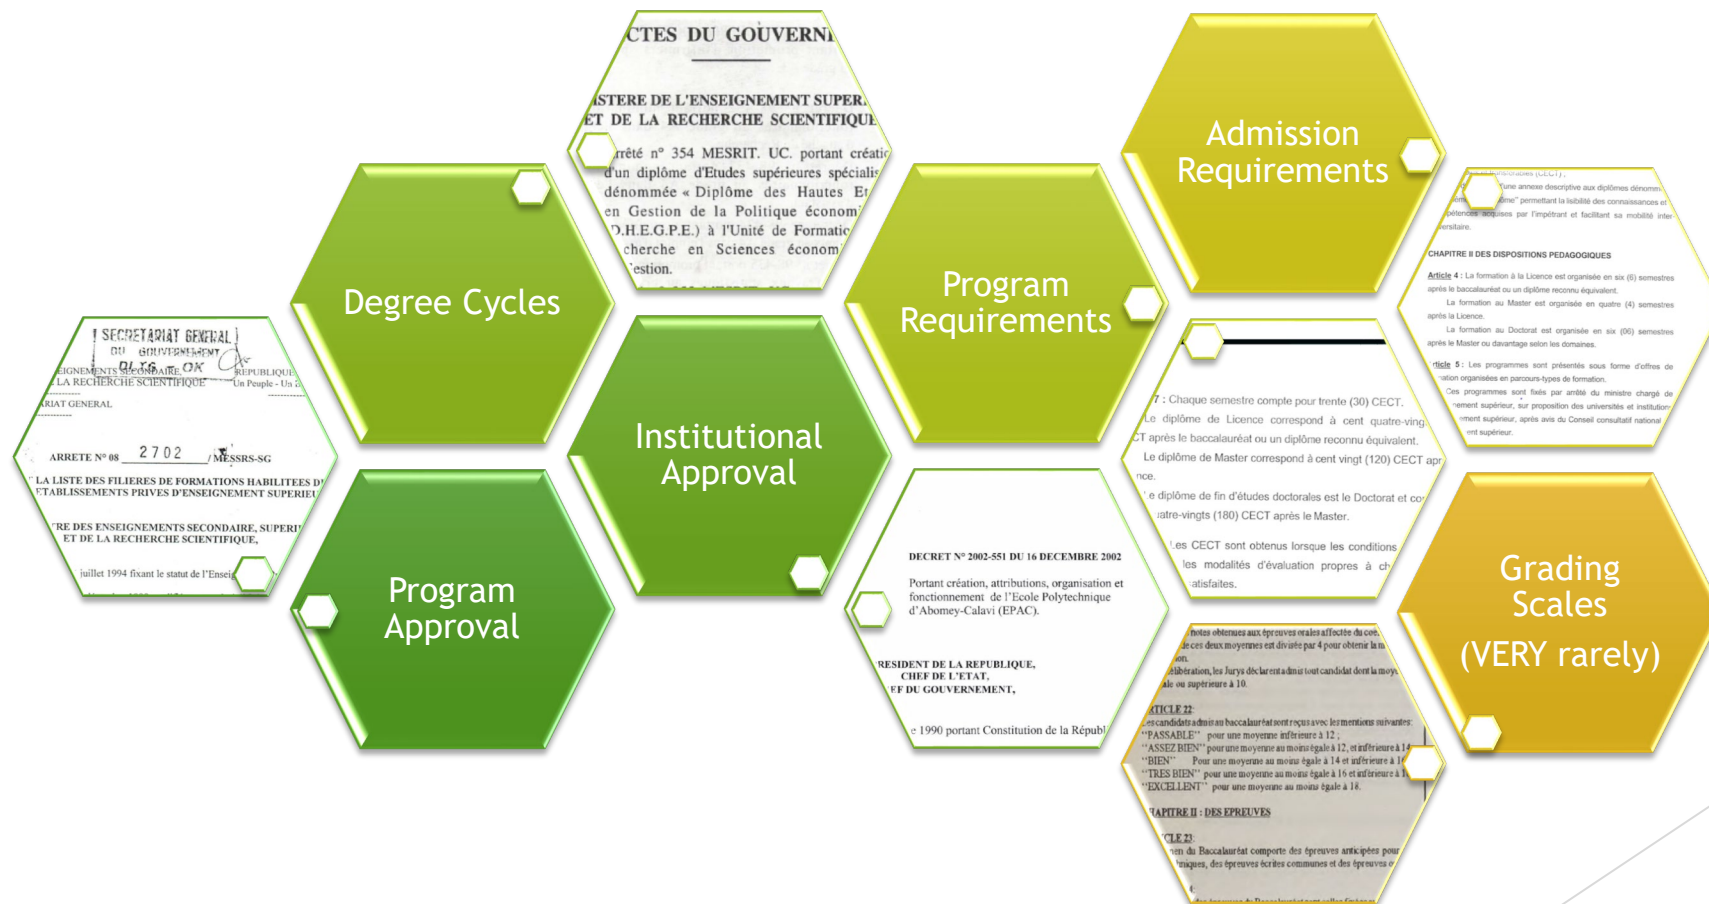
CTES DU GOUVERN

ISTERE DE L'ENSEIGNEMENT SUPER ET DE LA RECHERCHE SCIENTIFIQUE

rrêté n° 354 MESRIT. UC. portant créatic d'un diplôme d'Etudes supérieures spécialis dénommée « Diplôme des Hautes Et en Gestion de la Politique économ D.H.E.G.P.E.) à l'Unité de Formatic cherche en Sciences économ estion.

Admission Requirements

Degree Cycles

Program Requirements

Institutional Approval

Program Approval

Grading Scales (VERY rarely)

SECRETARIAT GENERAL DU GOUVERNEMENT

EIGNEMENTS SECONDAIRE, LA RECHERCHE SCIENTIFIQUE

REPUBLIQUE Un Peuple - Un

RIAT GENERAL

ARRETE N° 08 2702 /MESSRS-SG

LA LISTE DES FILIERES DE FORMATIONS HABILITEES D ETABLISSEMENTS PRIVES D'ENSEIGNEMENT SUPERIEU

RE DES ENSEIGNEMENTS SECONDAIRE, SUPERI ET DE LA RECHERCHE SCIENTIFIQUE,

juillet 1994 fixant le statut de l'Enseig

CHAPITRE II DES DISPOSITIONS PEDAGOGIQUES

Article 4 : La formation à la Licence est organisée en six (6) semestres après le baccalauréat ou un diplôme reconnu équivalent.

La formation au Master est organisée en quatre (4) semestres après la Licence.

La formation au Doctorat est organisée en six (06) semestres après le Master ou davantage selon les domaines.

rticle 5 : Les programmes sont présentés sous forme d'offres de ation organisées en parcours-types de formation.

7 : Chaque semestre compte pour trente (30) CECT.

Le diplôme de Licence correspond à cent quatre-ving CT après le baccalauréat ou un diplôme reconnu équivalent.

Le diplôme de Master correspond à cent vingt (120) CECT apr nce.

e diplôme de fin d'études doctorales est le Doctorat et co atre-vingts (180) CECT après le Master.

Les CECT sont obtenus lorsque les conditions les modalités d'évaluation propres à ch atisfaites.

DECRET N° 2002-551 DU 16 DECEMBRE 2002

Portant création, attributions, organisation et fonctionnement de l'Ecole Polytechnique d'Abomey-Calavi (EPAC).

RESIDENT DE LA REPUBLIQUE, CHEF DE L'ETAT, EF DU GOUVERNEMENT,

e 1990 portant Constitution de la Républ

TICLE 22:
es candidats admis au baccalauréat sont reçus avec les mentions suivantes:
"PASSABLE" pour une moyenne inférieure à 12 ;
"ASSEZ BIEN" pour une moyenne au moins égale à 12, et inférieure à 14
"BIEN" Pour une moyenne au moins égale à 14 et inférieure à 1
"TRES BIEN" pour une moyenne au moins égale à 16 et inférieure à 1
"EXCELLENT" pour une moyenne au moins égale à 18.

APITRE II : DES EPREUVES

CLE 23:
en du Baccalauréat comporte des épreuves anticipées pour iques, des épreuves écrites communes et des épreuves